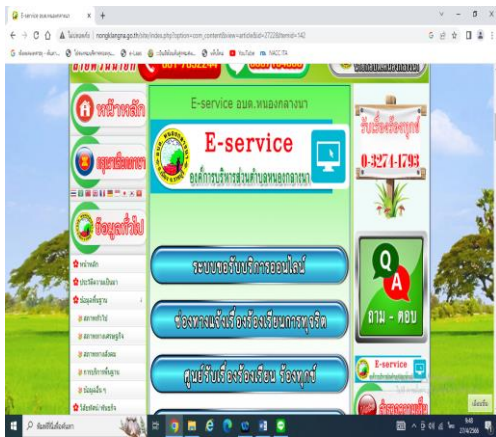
E-service อบต.หนองกลางนา

ไม่ปลอดภัย | nongklangna.go.th/site/index.php?option=com_content&view=article&id=2722&Itemid=142

หน้าหลัก

E-service อบต.หนองกลางนา

E-service

องค์การบริหารส่วนตำบลหนองกลางนา

รับเรื่องร้องทุกข์

0-3274-1793

ข้อมูลทั่วไป

หน้าหลัก

ประวัติความเป็นมา

ข้อมูลพื้นฐาน

ระบบขอรับบริการออนไลน์

ช่องทางแจ้งเรื่องร้องเรียนการทุจริต

ศูนย์รับเรื่องร้องเรียน ร้องทุกข์

Q

A

ถาม - ตอบ

E-service

ค้นหาที่นี่เพื่อค้นหา

27/4/2566